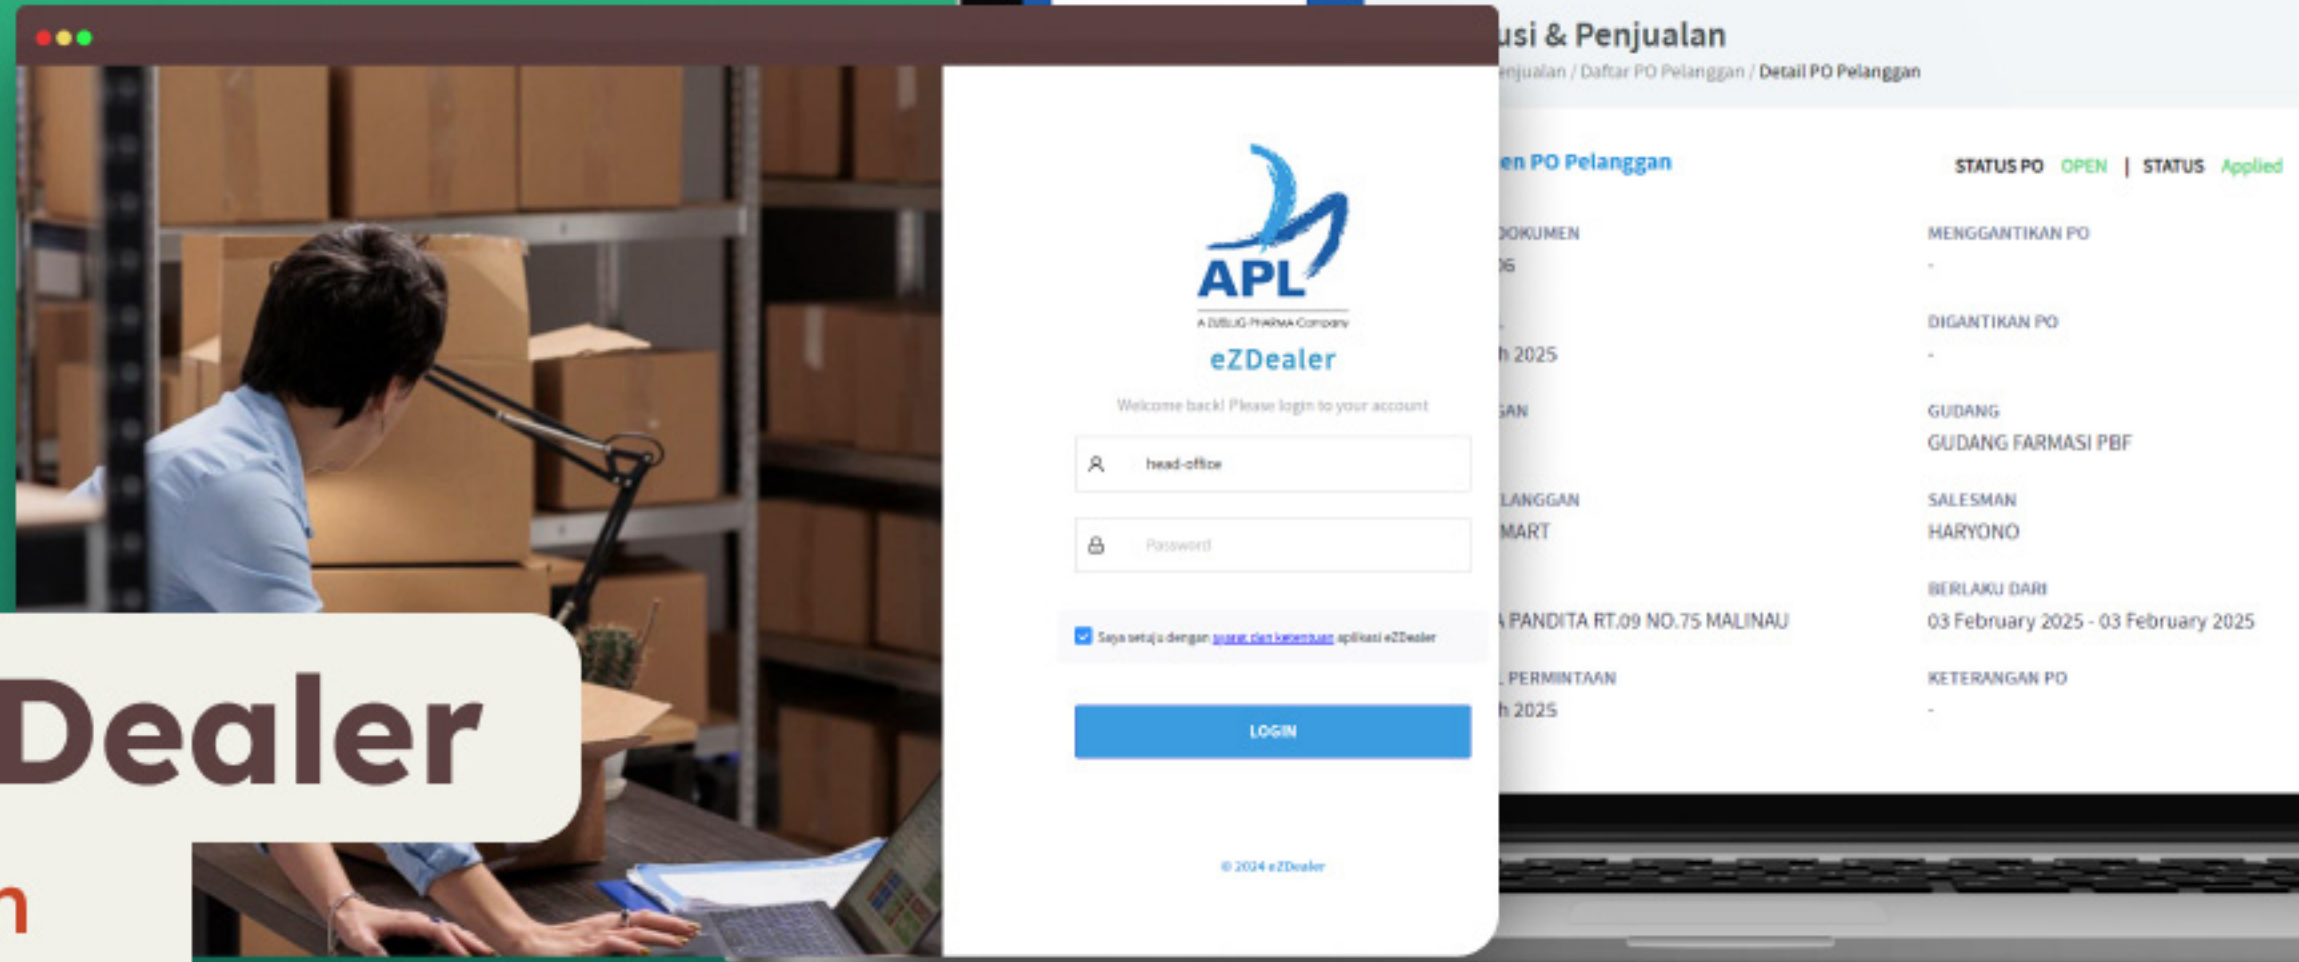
Dealer

n

APL
A DJBLIG PHARMA Company

eZDealer

Welcome back! Please login to your account

head-office

Password

Saya setuju dengan syarat dan ketentuan aplikasi eZDealer

LOGIN

© 2024 eZDealer

usi & Penjualan

enjualan / Daftar PO Pelanggan / Detail PO Pelanggan

en PO Pelanggan

STATUS PO OPEN | STATUS Applied

DOKUMEN
06

MENGGANTIKAN PO
-

h 2025

DIGANTIKAN PO
-

GAN

GUDANG
GUDANG FARMASI PBF

LANGGAN
MART

SALESMAN
HARYONO

A PANDITA RT.09 NO.75 MALINAU

BERLAKU DARI
03 February 2025 - 03 February 2025

L PERMINTAAN
h 2025

KETERANGAN PO
-